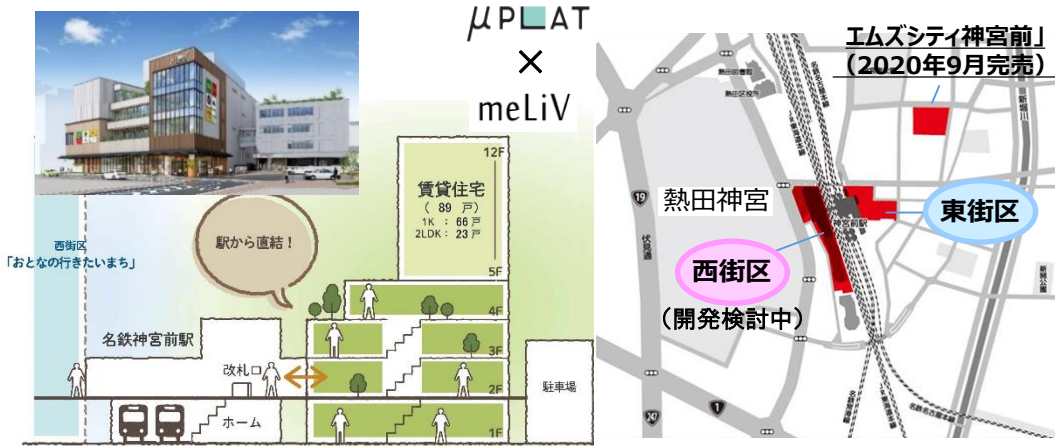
μPLAT
×
meLiV

12F
賃貸住宅
（89戸）
1K ：66戸
2LDK：23戸
5F
4F
3F
2F
1F

駅から直結！

西街区
「おとなの行きたいまち」

名鉄神宮前駅
改札口
ホーム
駐車場

エムズシティ神宮前」
（2020年9月完売）

熱田神宮
19
東街区
西街区
（開発検討中）
神宮前駅